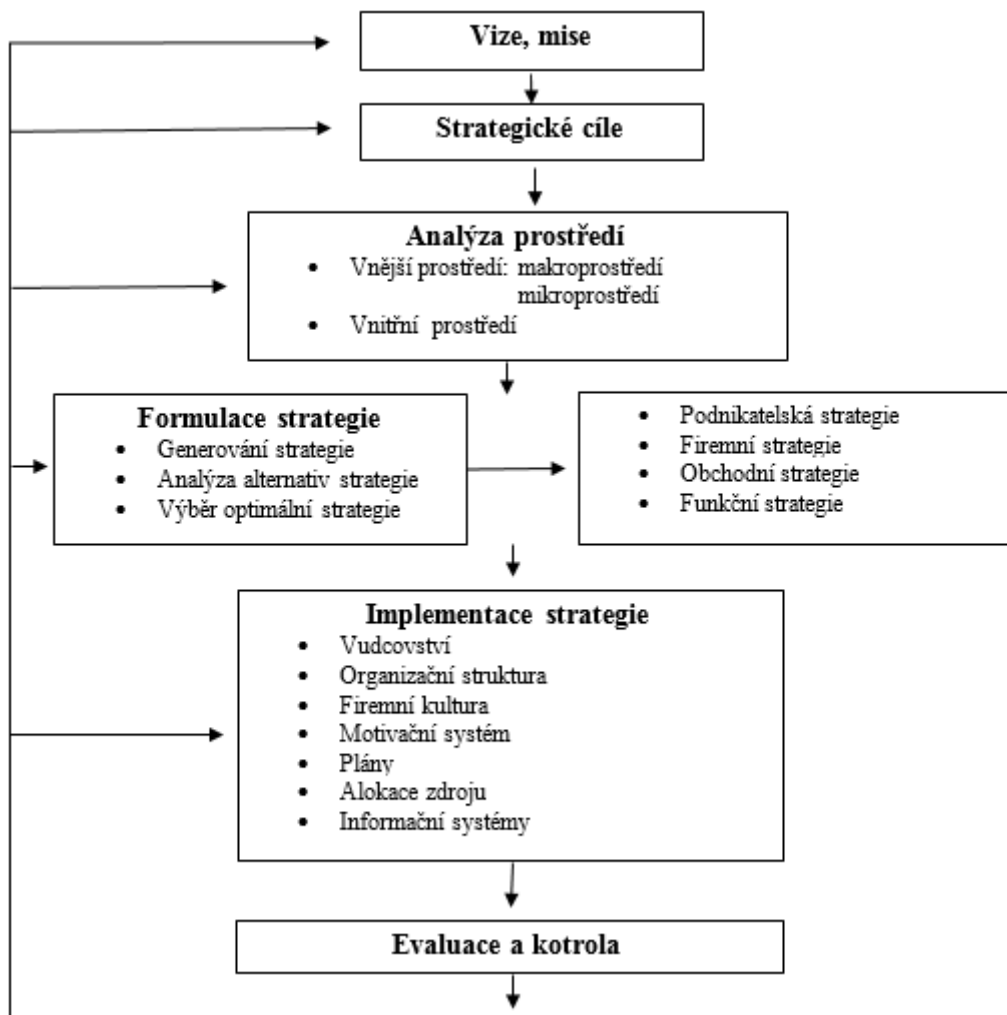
Vize, mise

Strategické cíle

Analýza prostředí
• Vnější prostředí: makroprostředí
mikroprostředí
• Vnitřní prostředí

Formulace strategie
• Generování strategie
• Analýza alternativ strategie
• Výběr optimální strategie

• Podnikatelská strategie
• Firemní strategie
• Obchodní strategie
• Funkční strategie

Implementace strategie
• Vudcovství
• Organizační struktura
• Firemní kultura
• Motivační systém
• Plány
• Alokace zdroju
• Informační systémy

Evaluace a kotrola